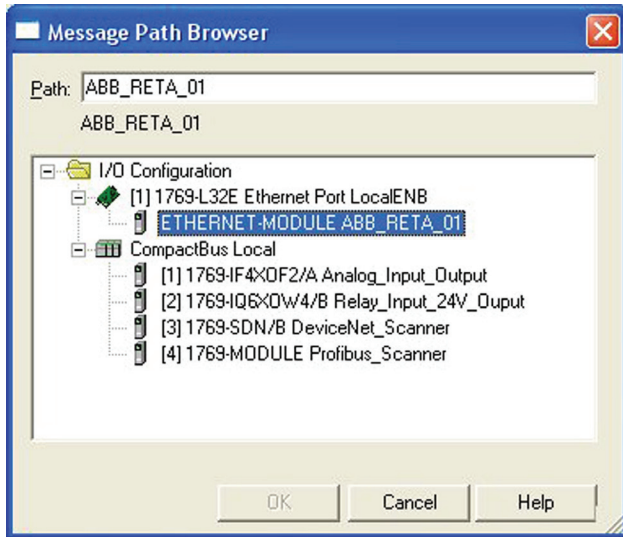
Message Path Browser

Path: ABB_RETA_01

ABB_RETA_01

I/O Configuration
[1] 1769-L32E Ethernet Port LocalENB
ETHERNET-MODULE ABB_RETA_01
CompactBus Local
[1] 1769-IF4XOF2/A Analog_Input_Output
[2] 1769-IQ6XOW4/B Relay_Input_24V_Ouput
[3] 1769-SDN/B DeviceNet_Scanner
[4] 1769-MODULE Profibus_Scanner

OK
Cancel
Help